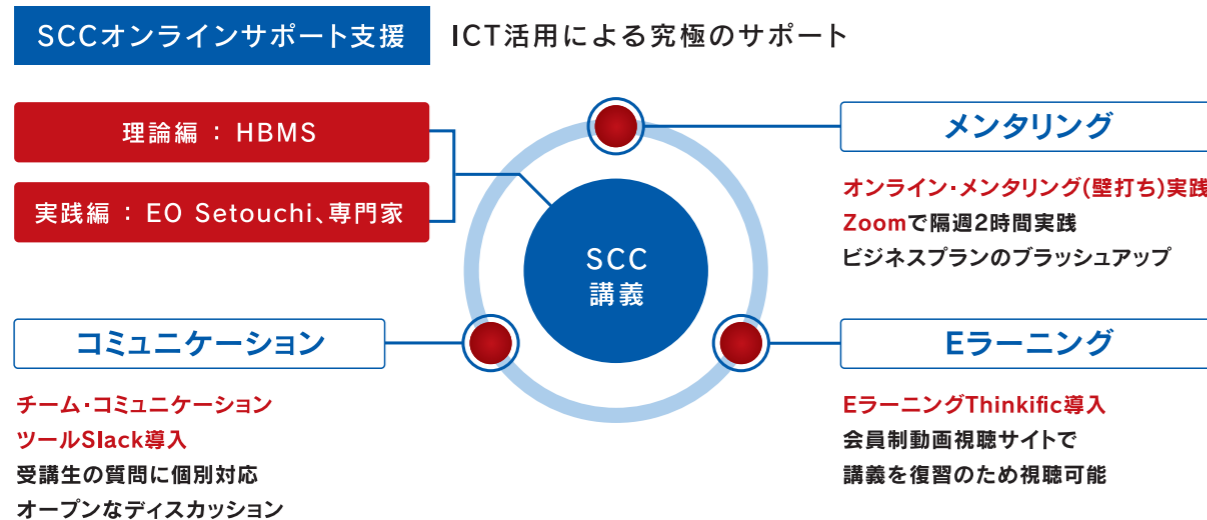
SCCオンラインサポート支援

ICT活用による究極のサポート

理論編 ： HBMS

実践編 ： EO Setouchi、専門家

SCC
講義

メンタリング

オンライン・メンタリング(壁打ち)実践
Zoomで隔週2時間実践
ビジネスプランのブラッシュアップ

コミュニケーション

チーム・コミュニケーション
ツールSlack導入
受講生の質問に個別対応
オープンなディスカッション

Eラーニング

EラーニングThinkific導入
会員制動画視聴サイトで
講義を復習のため視聴可能